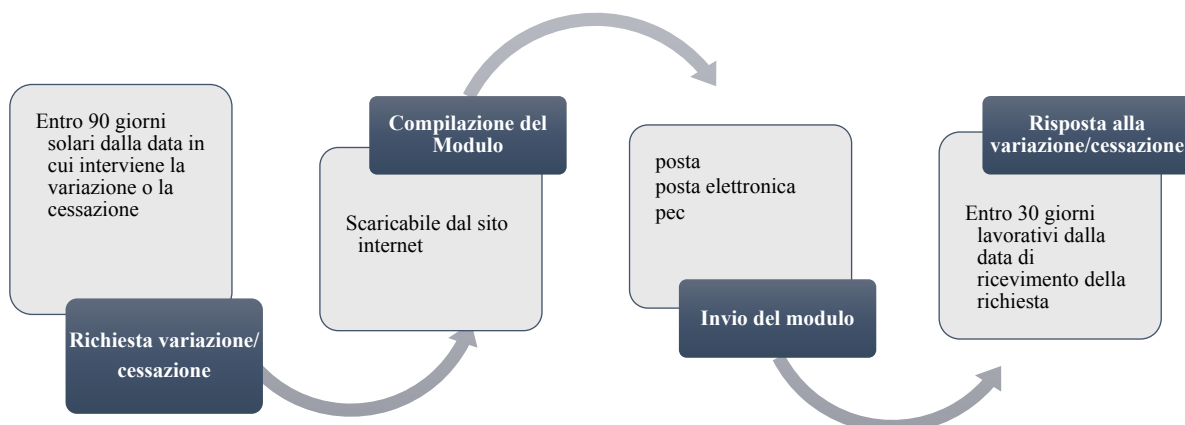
Entro 90 giorni solari dalla data in cui interviene la variazione o la cessazione

Richiesta variazione/ cessazione

Compilazione del Modulo

Scaricabile dal sito internet

posta
posta elettronica
pec

Invio del modulo

Risposta alla variazione/cessazione

Entro 30 giorni lavorativi dalla data di ricevimento della richiesta